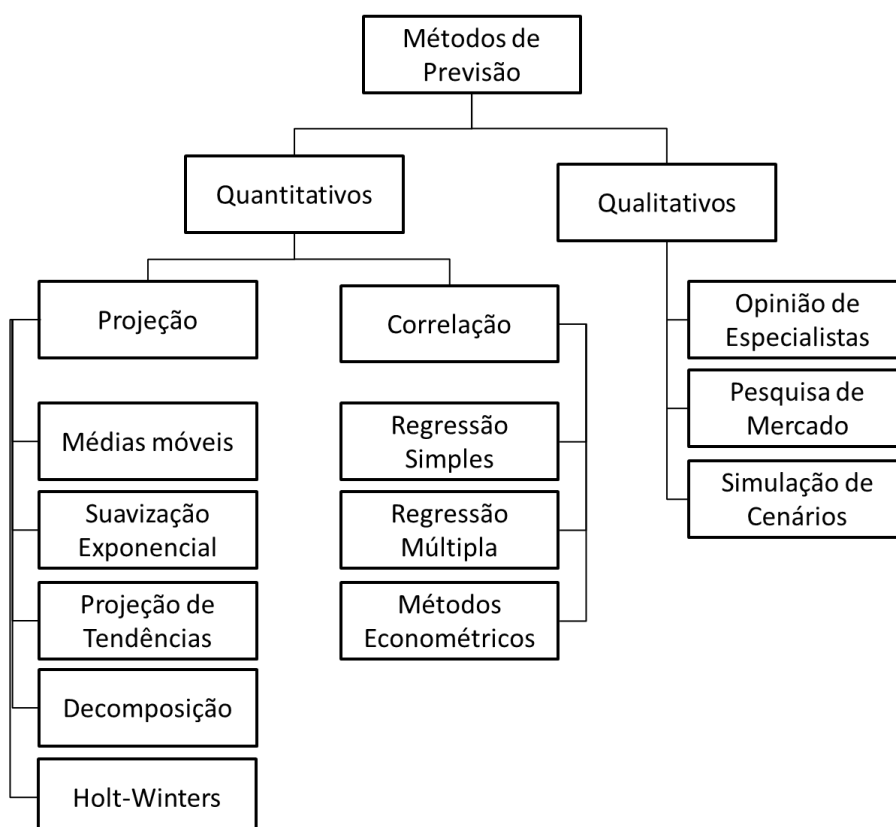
Métodos de Previsão

Quantitativos

Qualitativos

Projeção

Correlação

Médias móveis

Suavização Exponencial

Projeção de Tendências

Decomposição

Holt-Winters

Regressão Simples

Regressão Múltipla

Métodos Econométricos

Opinião de Especialistas

Pesquisa de Mercado

Simulação de Cenários